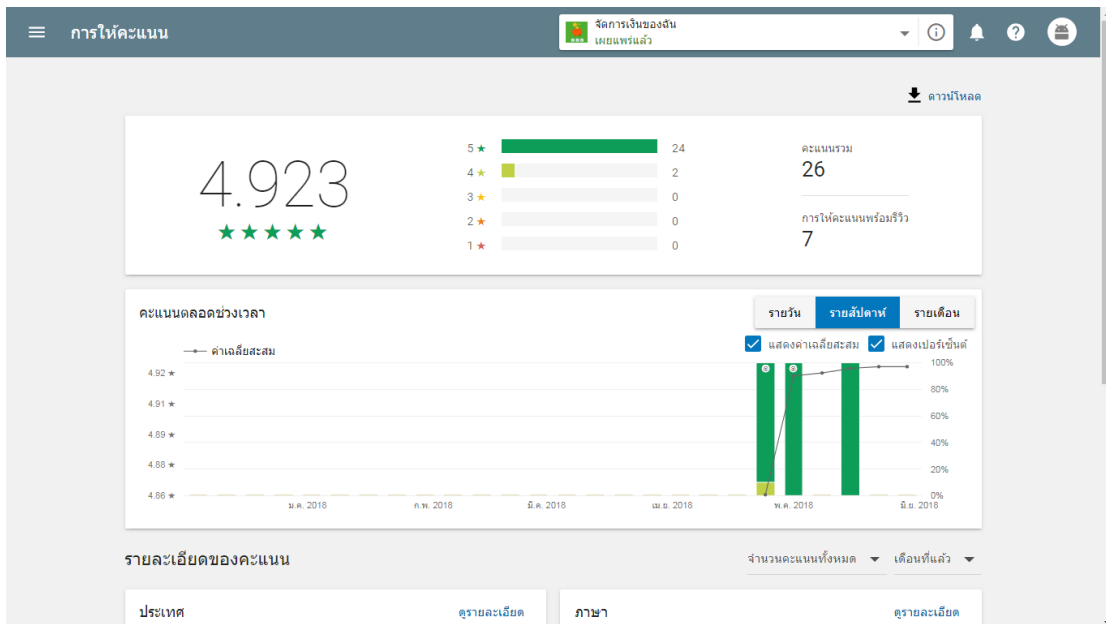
การให้คะแนน

จัดการเงินของฉัน
เผยแพร่แล้ว

ดาวน์โหลด

4.923
★★★★★

| | | |
|---|---|---|
| 5 ★ | | 24 |
| 4 ★ | | 2 |
| 3 ★ | | 0 |
| 2 ★ | | 0 |
| 1 ★ | | 0 |

คะแนนรวม
26

การให้คะแนนพร้อมรีวิว
7

คะแนนตลอดช่วงเวลา

รายวัน | รายสัปดาห์ | รายเดือน

ค่าเฉลี่ยสะสม

แสดงค่าเฉลี่ยสะสม
แสดงเปอร์เซ็นต์

4.92 ★
4.91 ★
4.89 ★
4.88 ★
4.86 ★

100%
80%
60%
40%
20%
0%

ม.ค. 2018
ก.พ. 2018
มี.ค. 2018
เม.ย. 2018
พ.ค. 2018
มิ.ย. 2018

รายละเอียดของคะแนน

จำนวนคะแนนทั้งหมด
เดือนที่แล้ว

ประเทศ
ดูรายละเอียด

ภาษา
ดูรายละเอียด